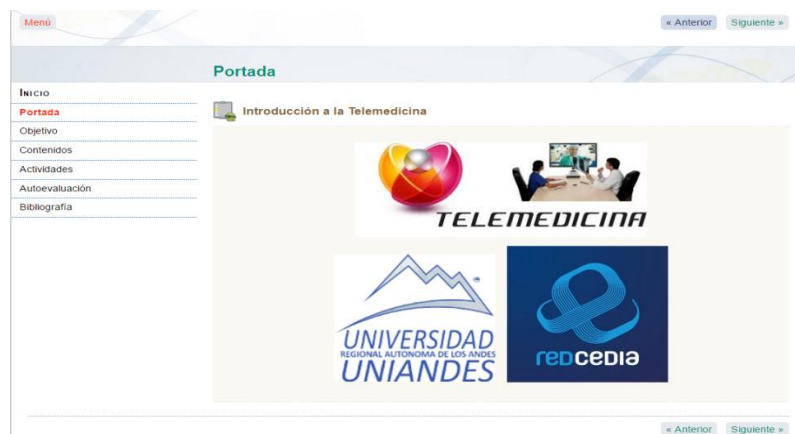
Menú

« Anterior Siguiente »

Portada

Inicio
Portada
Objetivo
Contenidos
Actividades
Autoevaluación
Bibliografía

Introducción a la Telemedicina

TELEMEDICINA

UNIVERSIDAD
REGIONAL AUTONOMA DE LOS ANDES
UNIANDES

redcedia

« Anterior Siguiente »